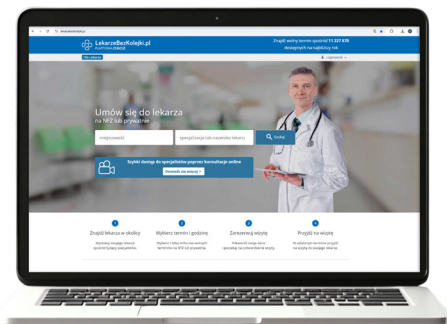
LekarzeBezKolejki.pl

Znajdź wolny termin spośród 11 327 878 dostępnych na najbliższy rok

Umów się do lekarza
na NFZ lub prywatnie

miejscowość
specjalizacja lub nazwisko lekarza
Szukaj

Szybki dostęp do specjalistów poprzez konsultacje online
Umów się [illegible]

1
Znajdź lekarza w okolicy

2
Wybierz termin i godzinę

3
Zarezerwuj wizytę

4
Przyjdź na wizytę